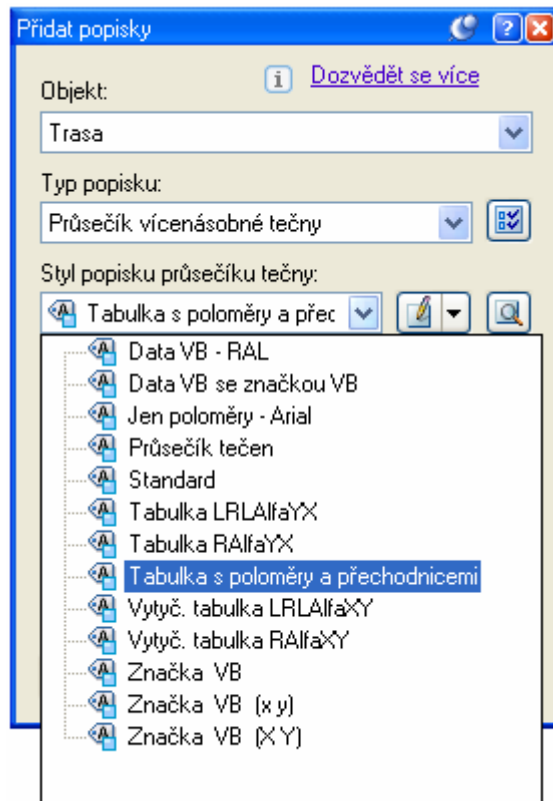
Přidat popisky

Objekt:

Dozvědět se více

Trasa

Typ popisku:

Průsečík vícenásobné tečny

Styl popisku průsečíku tečny:

Tabulka s poloměry a přec

Data VB - RAL
Data VB se značkou VB
Jen poloměry - Arial
Průsečík tečen
Standard
Tabulka LRLAlfaYX
Tabulka RAlfaYX
Tabulka s poloměry a přechodnicemi
Vytyč. tabulka LRLAlfaXY
Vytyč. tabulka RAlfaXY
Značka VB
Značka VB (x y)
Značka VB (X Y)